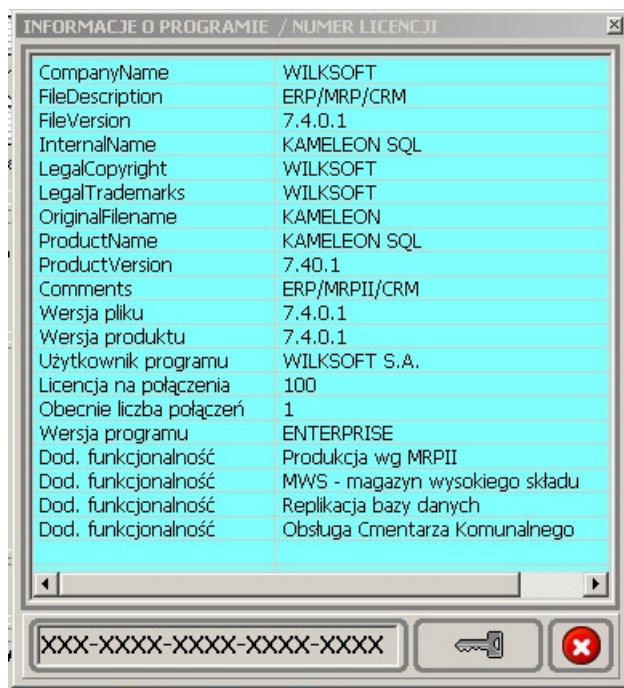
INFORMACJE O PROGRAMIE / NUMER LICENCJI

| | |
|---|---|
| CompanyName | WILKSOFT |
| FileDescription | ERP/MRP/CRM |
| FileVersion | 7.4.0.1 |
| InternalName | KAMELEON SQL |
| LegalCopyright | WILKSOFT |
| LegalTrademarks | WILKSOFT |
| OriginalFilename | KAMELEON |
| ProductName | KAMELEON SQL |
| ProductVersion | 7.40.1 |
| Comments | ERP/MRPII/CRM |
| Wersja pliku | 7.4.0.1 |
| Wersja produktu | 7.4.0.1 |
| Użytkownik programu | WILKSOFT S.A. |
| Licencja na połączenia | 100 |
| Obecnie liczba połączeń | 1 |
| Wersja programu | ENTERPRISE |
| Dod. funkcjonalność | Produkcja wg MRPII |
| Dod. funkcjonalność | MWS - magazyn wysokiego składu |
| Dod. funkcjonalność | Replikacja bazy danych |
| Dod. funkcjonalność | Obsługa Cmentarza Komunalnego |

XXX-XXXX-XXXX-XXXX-XXXX